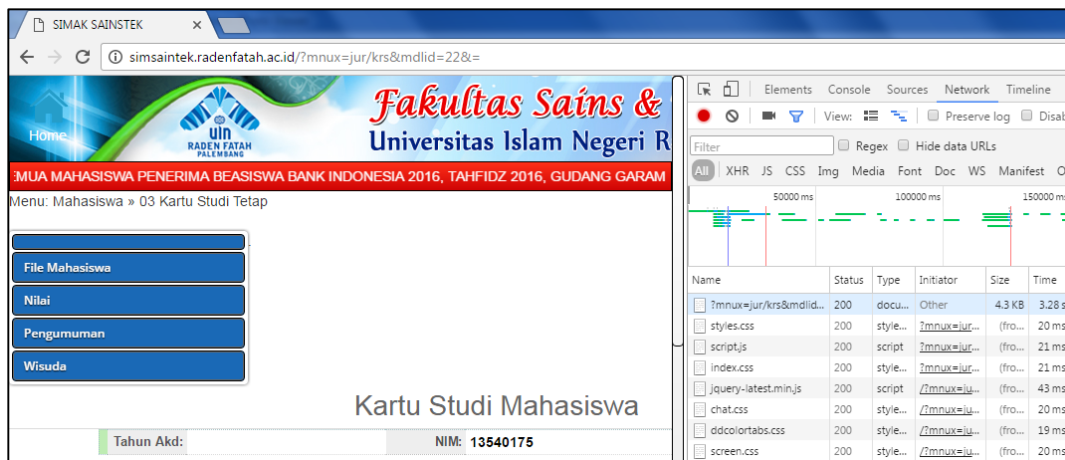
SIMAK SAINSTEK ×

simsaintek.radenfatah.ac.id/?mnux=jur/krs&mdlid=22&=

Home

UIN RADEN FATAH PALEMBANG

Fakultas Sains &

Universitas Islam Negeri R

:MUA MAHASISWA PENERIMA BEASISWA BANK INDONESIA 2016, TAHFIDZ 2016, GUDANG GARAM

Menu: Mahasiswa » 03 Kartu Studi Tetap

File Mahasiswa

Nilai

Pengumuman

Wisuda

Kartu Studi Mahasiswa

Tahun Akd: NIM: 13540175

Elements Console Sources Network Timeline

View: Preserve log Disab

Filter Regex Hide data URLs

All XHR JS CSS Img Media Font Doc WS Manifest O

50000 ms 100000 ms 150000 ms

| Name | Status | Type | Initiator | Size | Time |
|---|---|---|---|---|---|
| ?mnux=jur/krs&mdlid... | 200 | docu... | Other | 4.3 KB | 3.28 s |
| styles.css | 200 | style... | ?mnux=jur... | (fro... | 20 ms |
| script.js | 200 | script | ?mnux=jur... | (fro... | 21 ms |
| index.css | 200 | style... | ?mnux=jur... | (fro... | 21 ms |
| jquery-latest.min.js | 200 | script | /?mnux=ju... | (fro... | 43 ms |
| chat.css | 200 | style... | /?mnux=ju... | (fro... | 20 ms |
| ddcolortabs.css | 200 | style... | /?mnux=ju... | (fro... | 19 ms |
| screen.css | 200 | style... | /?mnux=ju... | (fro... | 20 ms |